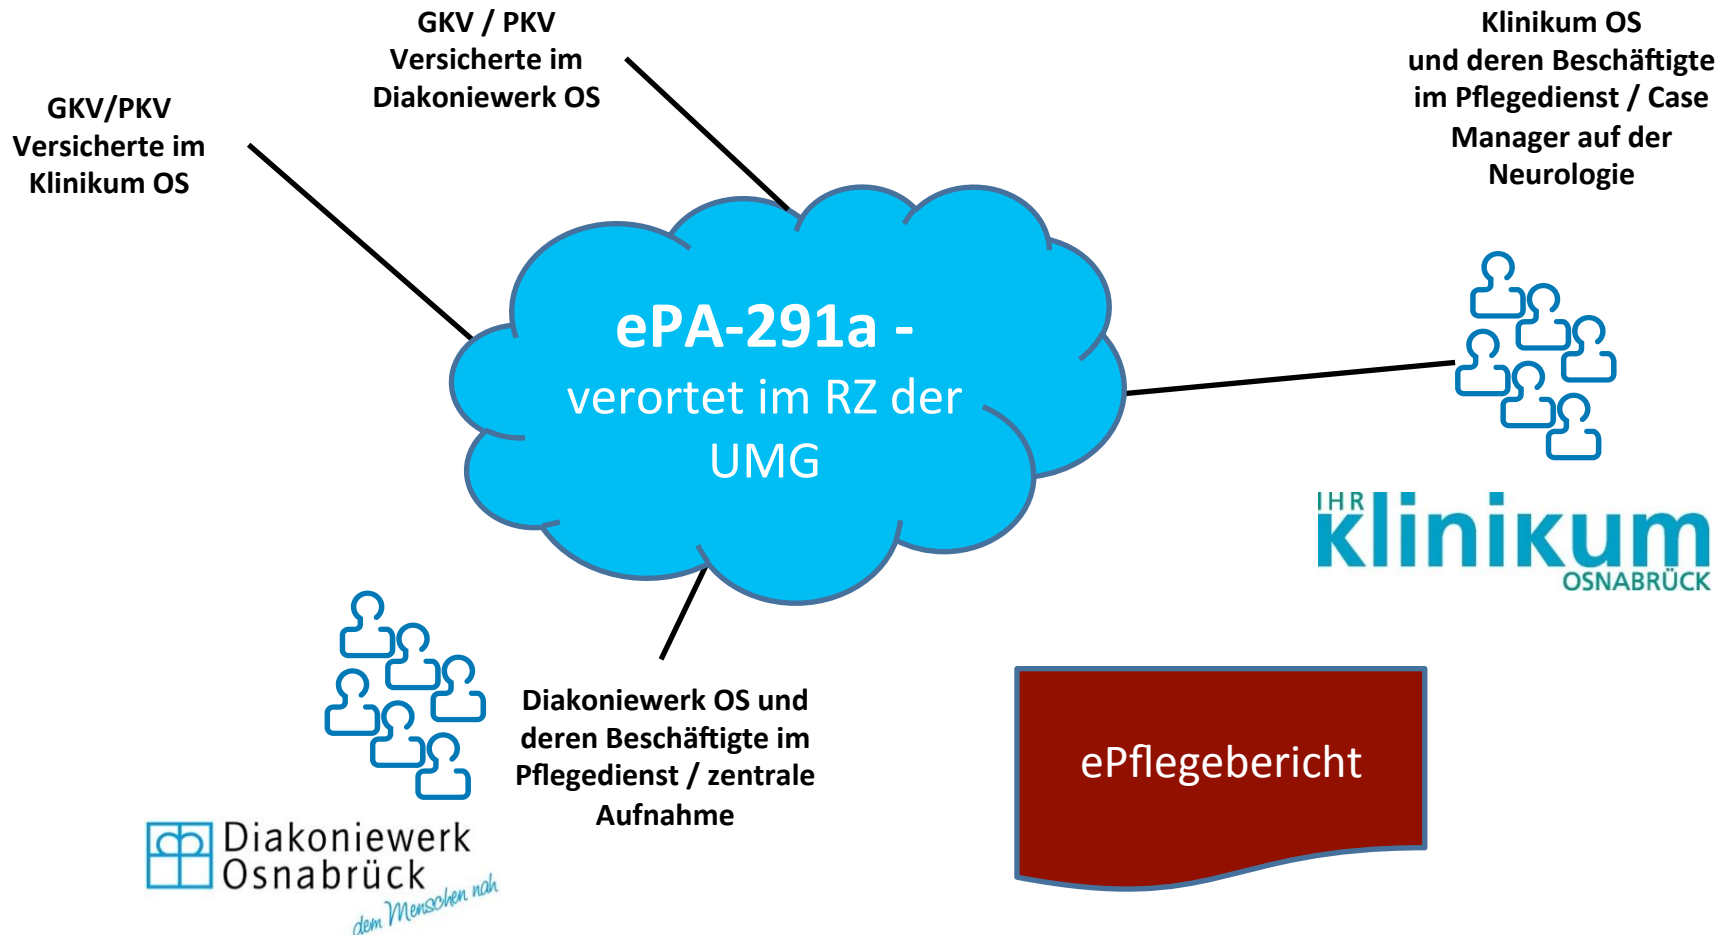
GKV/PKV Versicherte im Klinikum OS

GKV / PKV Versicherte im Diakoniewerk OS

Klinikum OS und deren Beschäftigte im Pflegedienst / Case Manager auf der Neurologie

ePA-291a - verortet im RZ der UMG

IHR klinikum OSNABRÜCK

Diakoniewerk OS und deren Beschäftigte im Pflegedienst / zentrale Aufnahme

ePflegebericht

Diakoniewerk Osnabrück dem Menschen nah